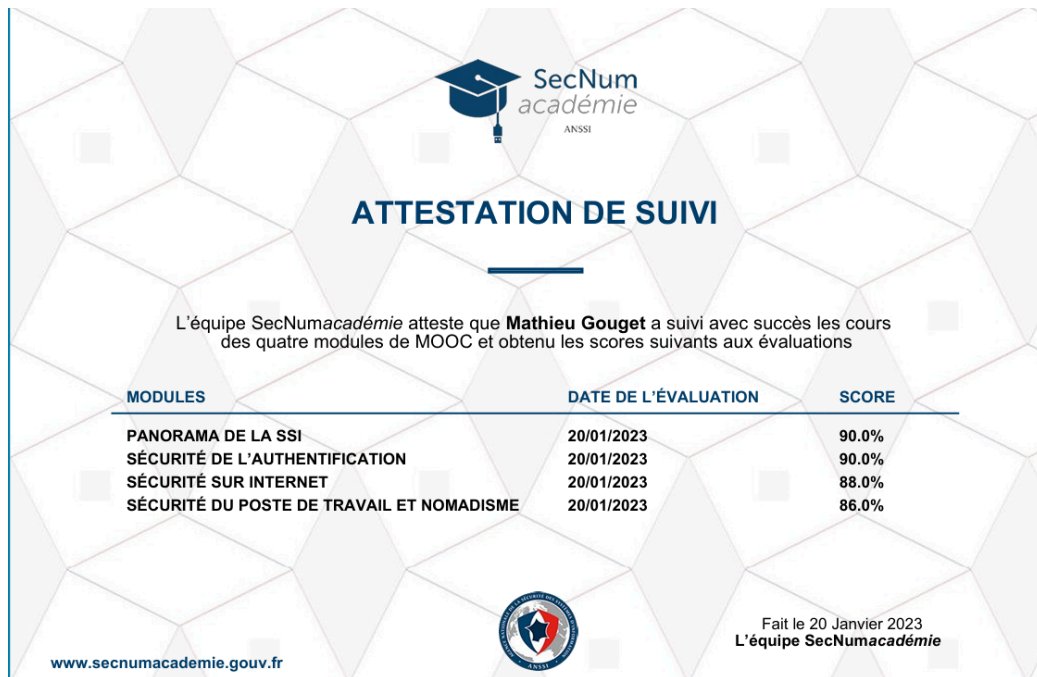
SecNum
académie
ANSSI

ATTESTATION DE SUIVI

L'équipe SecNumacadémie atteste que Mathieu Gouget a suivi avec succès les cours des quatre modules de MOOC et obtenu les scores suivants aux évaluations

| MODULES | DATE DE L'ÉVALUATION | SCORE |
|---|---|---|
| PANORAMA DE LA SSI | 20/01/2023 | 90.0% |
| SÉCURITÉ DE L'AUTHENTIFICATION | 20/01/2023 | 90.0% |
| SÉCURITÉ SUR INTERNET | 20/01/2023 | 88.0% |
| SÉCURITÉ DU POSTE DE TRAVAIL ET NOMADISME | 20/01/2023 | 86.0% |

ANSSI

Fait le 20 Janvier 2023
L'équipe SecNumacadémie

www.secnumacademie.gouv.fr